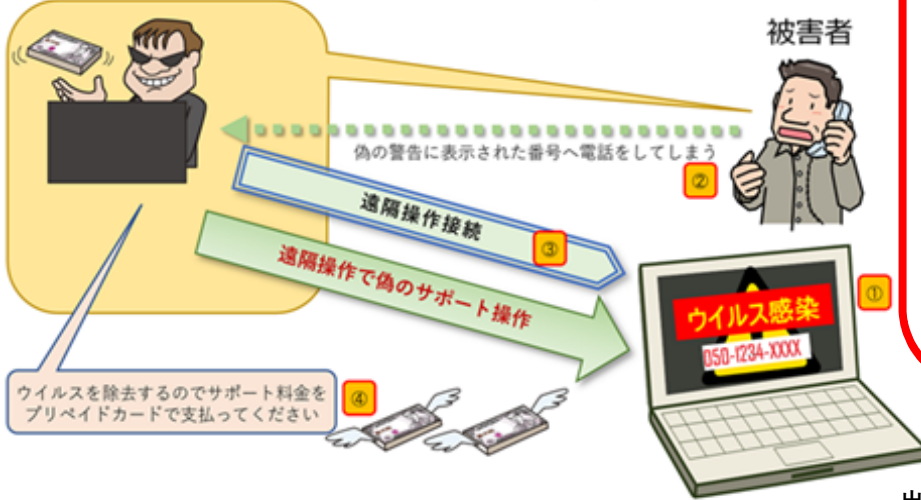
被害者

偽の警告に表示された番号へ電話をしてしまう

②

遠隔操作接続

③

遠隔操作で偽のサポート操作

①

ウイルス感染

050-1234-XXXX

ウイルスを除去するのでサポート料金をプリペイドカードで支払ってください

④

出